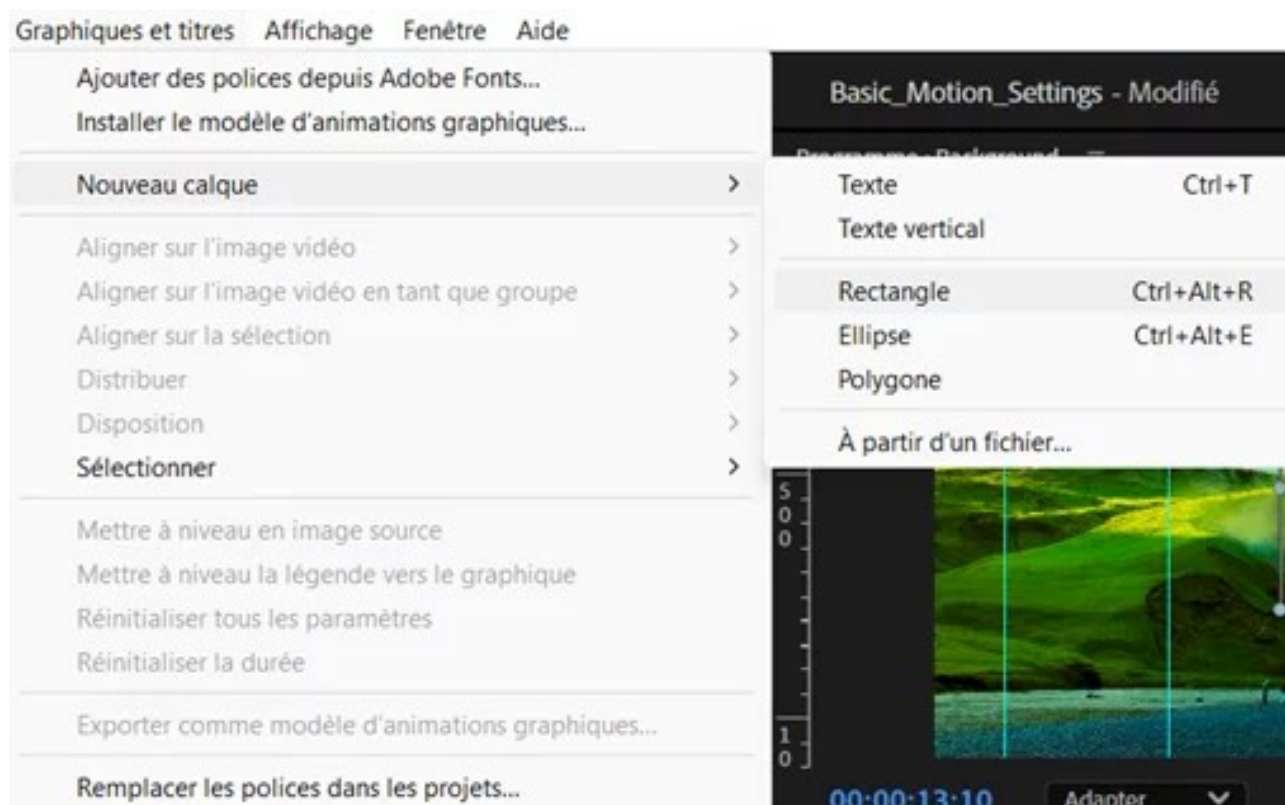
Graphiques et titres Affichage Fenêtre Aide

Ajouter des polices depuis Adobe Fonts...
Installer le modèle d'animations graphiques...

Nouveau calque >

Aligner sur l'image vidéo >
Aligner sur l'image vidéo en tant que groupe >
Aligner sur la sélection >
Distribuer >
Disposition >
Sélectionner >

Mettre à niveau en image source
Mettre à niveau la légende vers le graphique
Réinitialiser tous les paramètres
Réinitialiser la durée

Exporter comme modèle d'animations graphiques...

Remplacer les polices dans les projets...

Basic_Motion_Settings - Modifié

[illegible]

Texte Ctrl+T
Texte vertical

Rectangle Ctrl+Alt+R
Ellipse Ctrl+Alt+E
Polygone

À partir d'un fichier...

500

10

00:00:13:10

Adapter